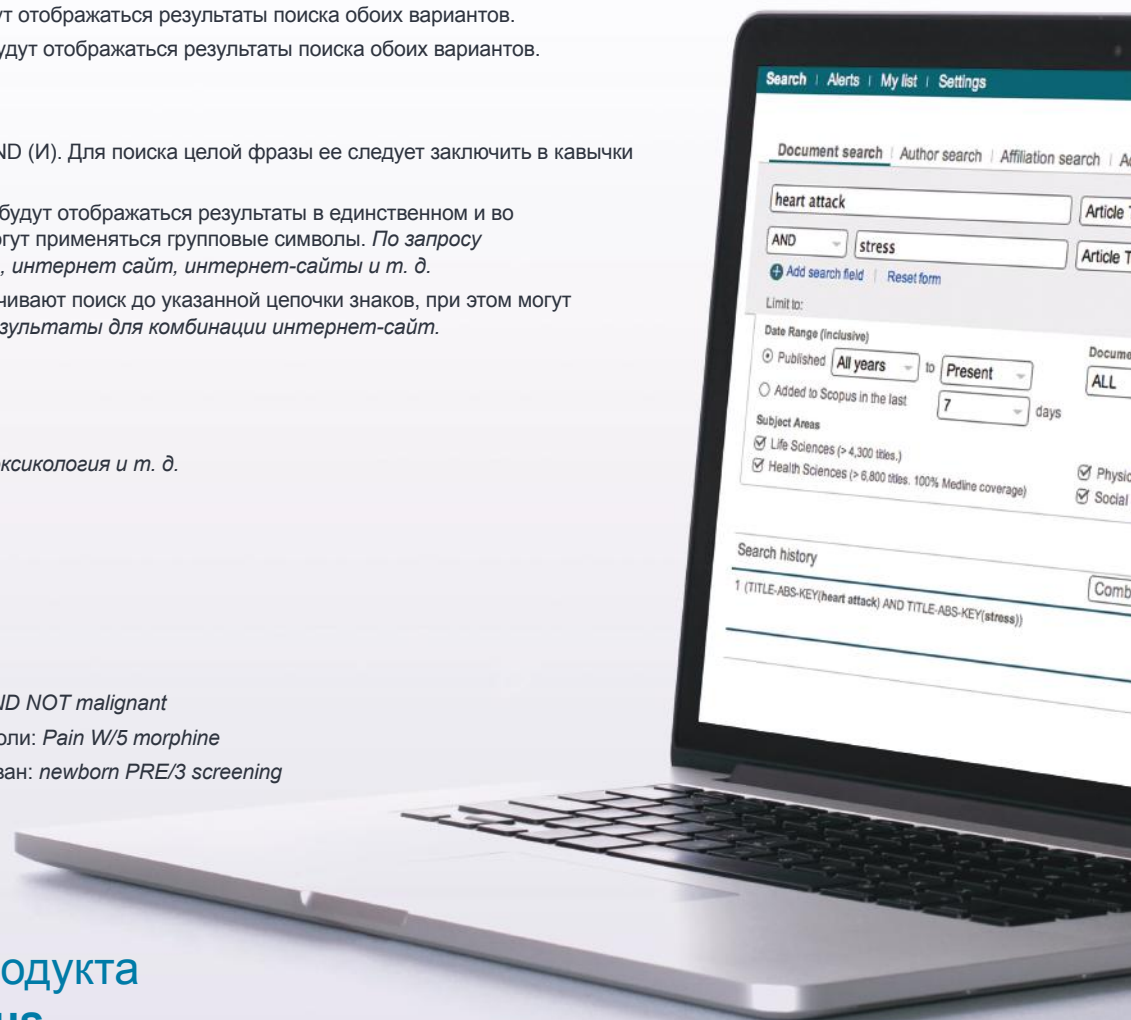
ут отображаться результаты поиска обоих вариантов.
удут отображаться результаты поиска обоих вариантов.

ND (И). Для поиска целой фразы ее следует заключить в кавычки

будут отображаться результаты в единственном и во
огут применяться групповые символы. *По запросу*
*, интернет сайт, интернет-сайты и т. д.*
ничивают поиск до указанной цепочки знаков, при этом могут
*зультаты для комбинации интернет-сайт.*

*ксикология и т. д.*

*ID NOT malignant*
оли: *Pain W/5 morphine*
ван: *newborn PRE/3 screening*

одукта

Search | Alerts | My list | Settings

Document search | Author search | Affiliation search | A

heart attack
Article T
AND
stress
Article T
Add search field | Reset form
Limit to:
Date Range (inclusive)
Published All years to Present
Added to Scopus in the last 7 days
Docume
ALL
Subject Areas
Life Sciences (> 4,300 titles.)
Health Sciences (> 6,800 titles. 100% Medline coverage)
Physic
Social

Search history
Comb
1 (TITLE-ABS-KEY(heart attack) AND TITLE-ABS-KEY(stress))